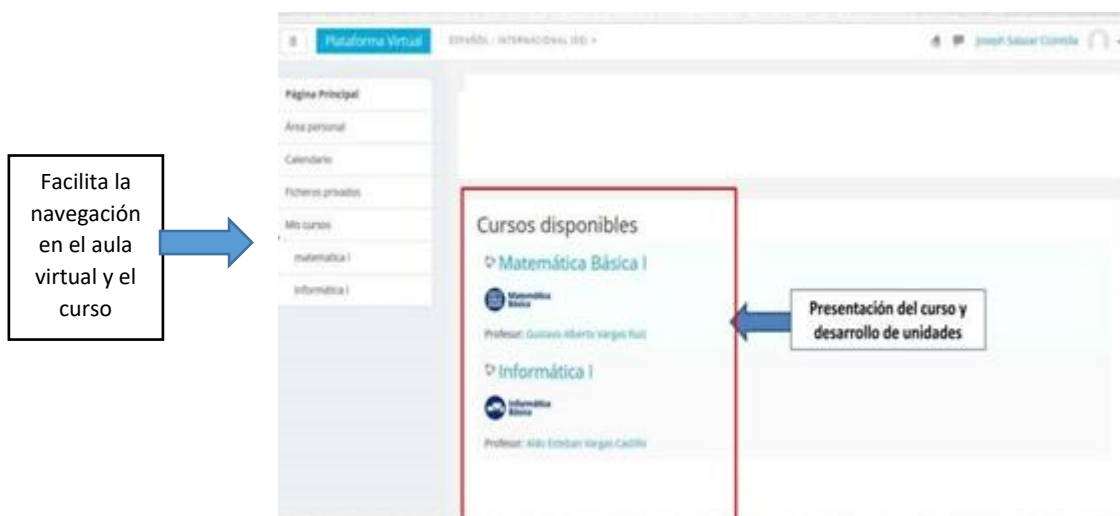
Facilita la navegación en el aula virtual y el curso

Plataforma Virtual

ESPAÑOL - INTERNACIONAL (ES)

Joseph Salazar Correla

Página Principal

Área personal

Calendario

Ficheros privados

Mis cursos

matemática I

informática I

Cursos disponibles

Matemática Básica I

Matemática Básica

Profesor: Gustavo Alberto Vargas Ruiz

Informática I

Informática Básica

Profesor: Aldo Esteban Vargas Castillo

Presentación del curso y desarrollo de unidades